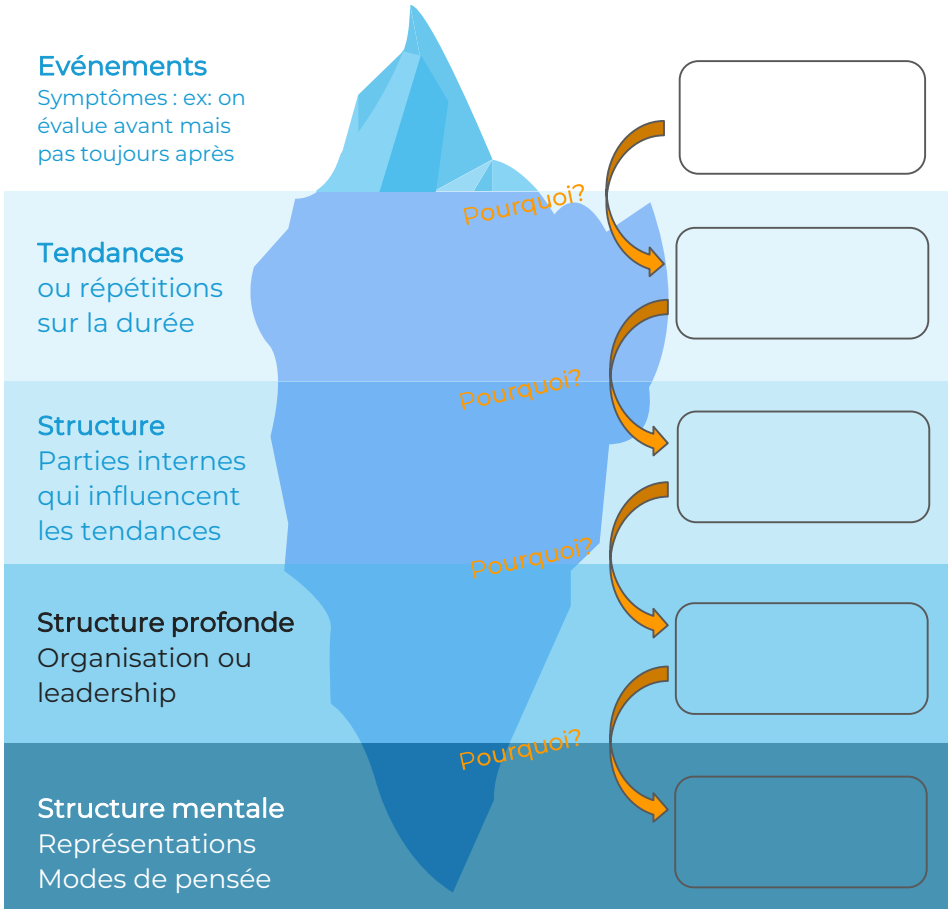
Evénements
Symptômes : ex: on évalue avant mais pas toujours après

Pourquoi?

Tendances
ou répétitions sur la durée

Pourquoi?

Structure
Parties internes qui influencent les tendances

Pourquoi?

Structure profonde
Organisation ou leadership

Pourquoi?

Structure mentale
Représentations
Modes de pensée